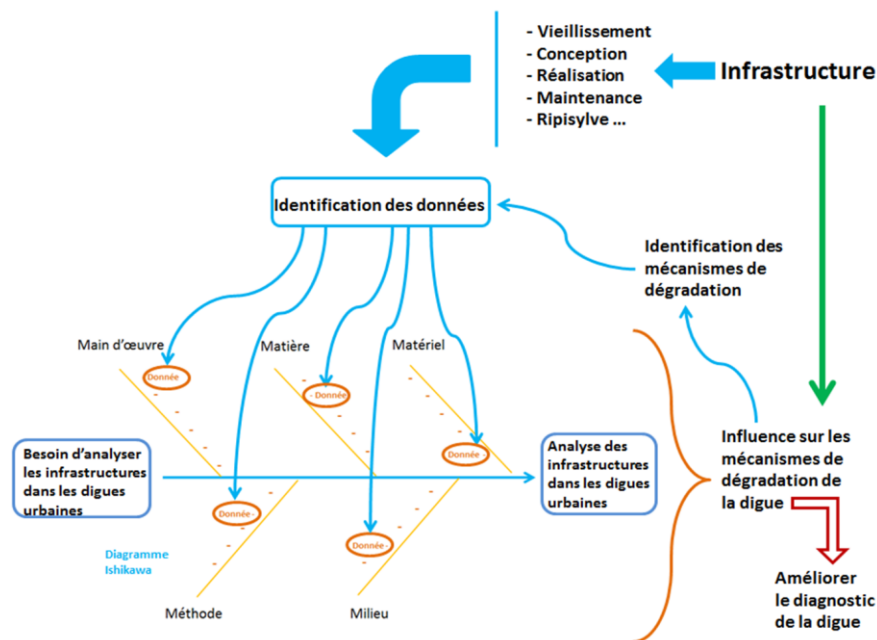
- Vieillissement
- Conception
- Réalisation
- Maintenance
- Ripisylve ...

Infrastructure

Identification des données

Identification des mécanismes de dégradation

Main d'œuvre

Matière

Matériel

Donnée

- Donnée

Donnée

Besoin d'analyser les infrastructures dans les digues urbaines

Analyse des infrastructures dans les digues urbaines

Donnée

Donnée

Diagramme Ishikawa

Méthode

Milieu

Influence sur les mécanismes de dégradation de la digue

Améliorer le diagnostic de la digue